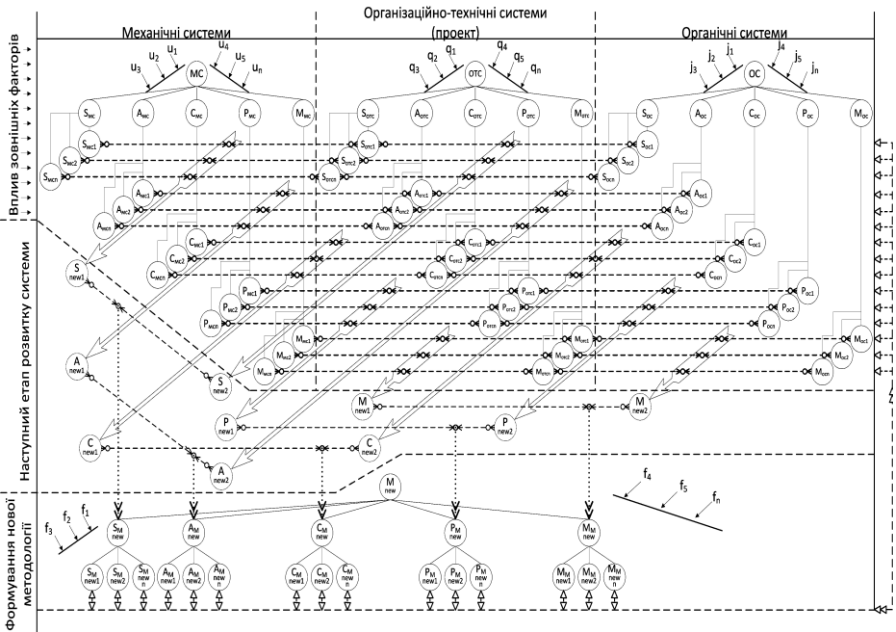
Організаційно-технічні системи
Механічні системи
(проект)
Органічні системи

Вплив зовнішніх факторів

$u_1$ $u_2$ $u_3$ $u_4$ $u_5$ $u_n$
МС
$q_1$ $q_2$ $q_3$ $q_4$ $q_5$ $q_n$
ОТС
$j_1$ $j_2$ $j_3$ $j_4$ $j_5$ $j_n$
ОС

$S_{мс}$ $A_{мс}$ $C_{мс}$ $P_{мс}$ $M_{мс}$
$S_{отс}$ $A_{отс}$ $C_{отс}$ $P_{отс}$ $M_{отс}$
$S_{ос}$ $A_{ос}$ $C_{ос}$ $P_{ос}$ $M_{ос}$

$S_{мс1}$ $S_{мс2}$ $S_{мсn}$
$S_{отс1}$ $S_{отс2}$ $S_{отсn}$
$S_{ос1}$ $S_{ос2}$ $S_{осn}$
$A_{мс1}$ $A_{мс2}$ $A_{мсn}$
$A_{отс1}$ $A_{отс2}$ $A_{отсn}$
$A_{ос1}$ $A_{ос2}$ $A_{осn}$
$C_{мс1}$ $C_{мс2}$ $C_{мсn}$
$C_{отс1}$ $C_{отс2}$ $C_{отсn}$
$C_{ос1}$ $C_{ос2}$ $C_{осn}$
$P_{мс1}$ $P_{мс2}$ $P_{мсn}$
$P_{отс1}$ $P_{отс2}$ $P_{отсn}$
$P_{ос1}$ $P_{ос2}$ $P_{осn}$
$M_{мс1}$ $M_{мс2}$ $M_{мсn}$
$M_{отс1}$ $M_{отс2}$ $M_{отсn}$
$M_{ос1}$ $M_{ос2}$ $M_{осn}$

Наступний етап розвитку системи

S new1
A new1
C new1
S new2
A new2
P new1
P new2
C new2
M new1
M new2

Формування нової методології

M new
$f_1$ $f_2$ $f_3$
$f_4$ $f_5$ $f_n$

$S_M$ new
$A_M$ new
$C_M$ new
$P_M$ new
$M_M$ new

$S_M$ new1 $S_M$ new2 $S_M$ new n
$A_M$ new1 $A_M$ new2 $A_M$ new n
$C_M$ new1 $C_M$ new2 $C_M$ new n
$P_M$ new1 $P_M$ new2 $P_M$ new n
$M_M$ new1 $M_M$ new2 $M_M$ new n